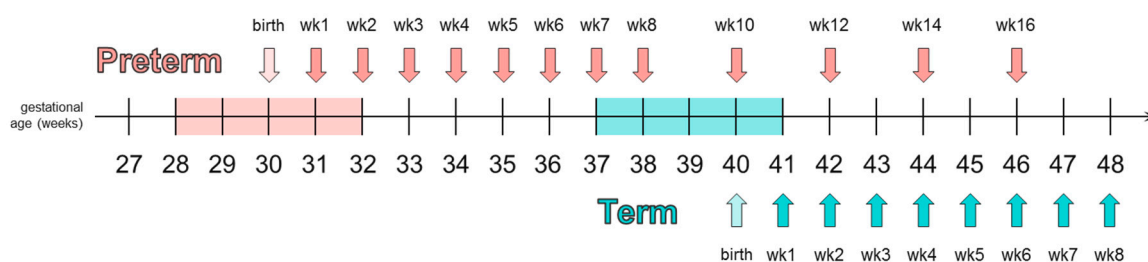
birth wk1 wk2 wk3 wk4 wk5 wk6 wk7 wk8 wk10 wk12 wk14 wk16

Preterm

gestational age (weeks)

27 28 29 30 31 32 33 34 35 36 37 38 39 40 41 42 43 44 45 46 47 48

Term

birth wk1 wk2 wk3 wk4 wk5 wk6 wk7 wk8